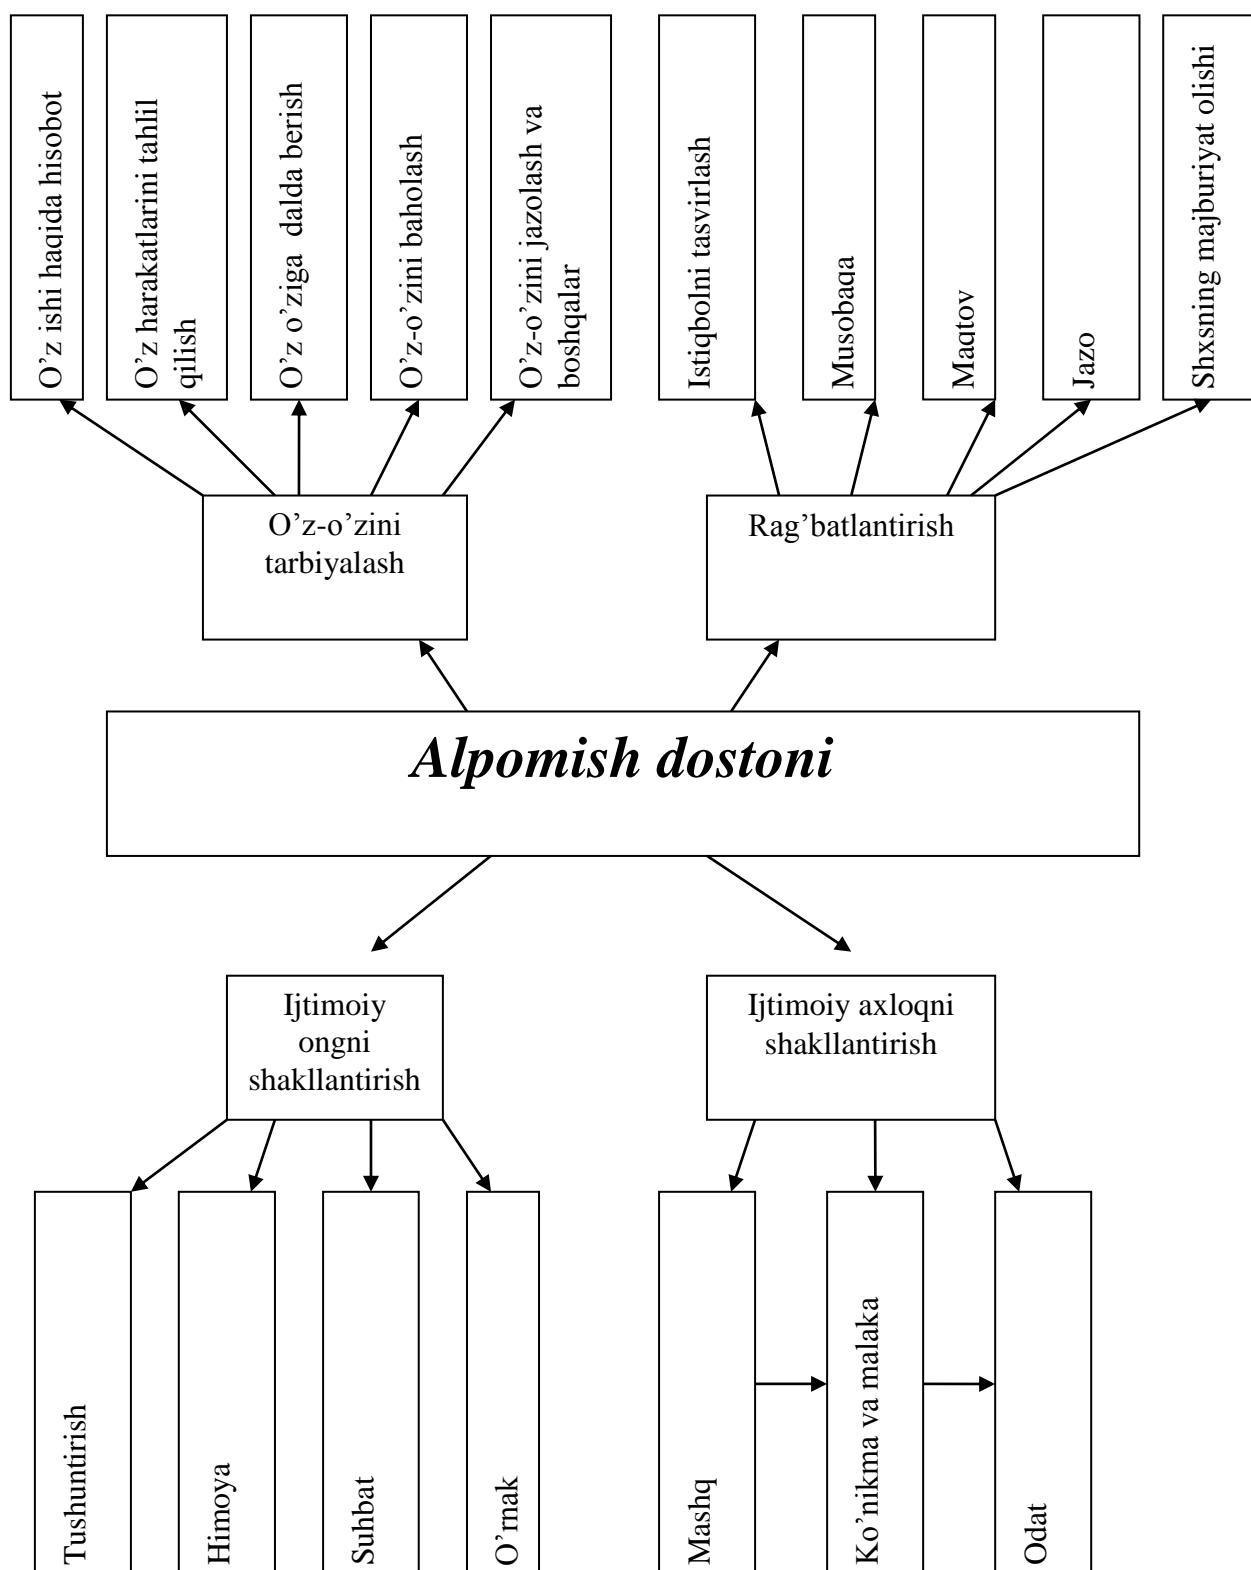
O'z ishi haqida hisobot

O'z harakatlarini tahlil qilish

O'z o'ziga dalda berish

O'z-o'zini baholash

O'z-o'zini jazolash va boshqalar

Istiqbolni tasvirlash

Musobaqa

Maqtov

Jazo

Shxsning majburiyat olishi

O'z-o'zini tarbiyalash

Rag'batlantirish

*Alpomish dostoni*

Ijtimoiy ongni shakllantirish

Ijtimoiy axloqni shakllantirish

Tushuntirish

Himoya

Suhbat

O'rnak

Mashq

Ko'nikma va malaka

Odat